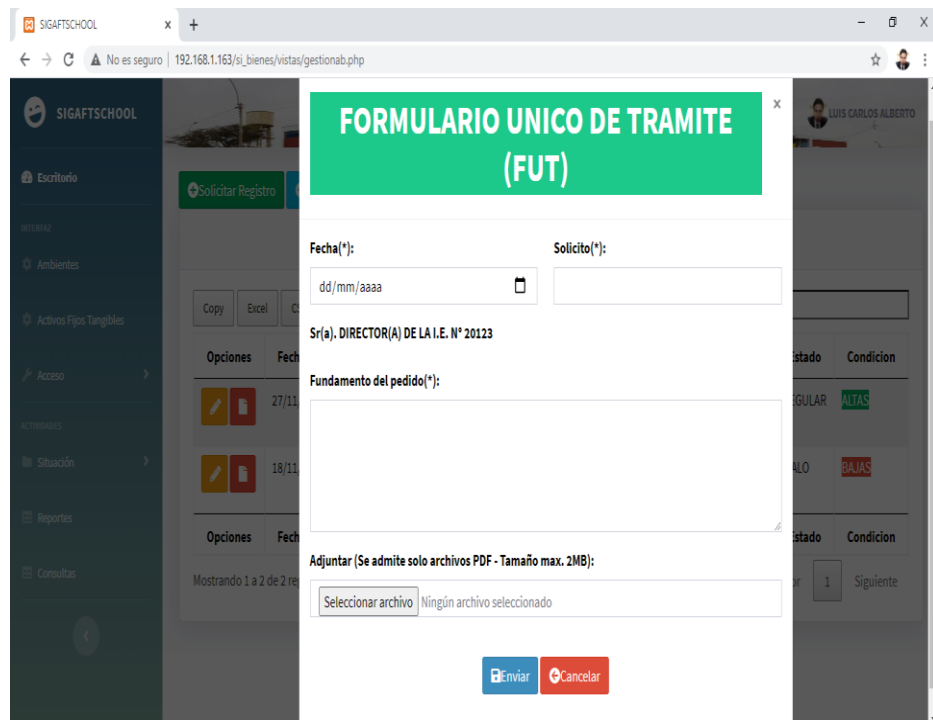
SIGAFTSCHOOL × +

No es seguro | 192.168.1.163/si_bienes/vistas/gestionab.php

SIGAFTSCHOOL

Escritorio

INTERFAZ

Ambientes

Activos Fijos Tangibles

Acceso

ACTIVIDADES

Situación

Reportes

Consultas

LUIS CARLOS ALBERTO

Solicitar Registro

Copy Excel CS

Opciones Fech Estado Condicion

27/11 EGULAR ALTAS

18/11 ALO BAJAS

Opciones Fech Estado Condicion

Mostrando 1 a 2 de 2 re 1 Siguiente

FORMULARIO UNICO DE TRAMITE (FUT)

×

Fecha(*):

dd/mm/aaaa

Solicito(*):

Sr(a). DIRECTOR(A) DE LA I.E. N° 20123

Fundamento del pedido(*):

Adjuntar (Se admite solo archivos PDF - Tamaño max. 2MB):

Seleccionar archivo Ningún archivo seleccionado

Enviar Cancelar